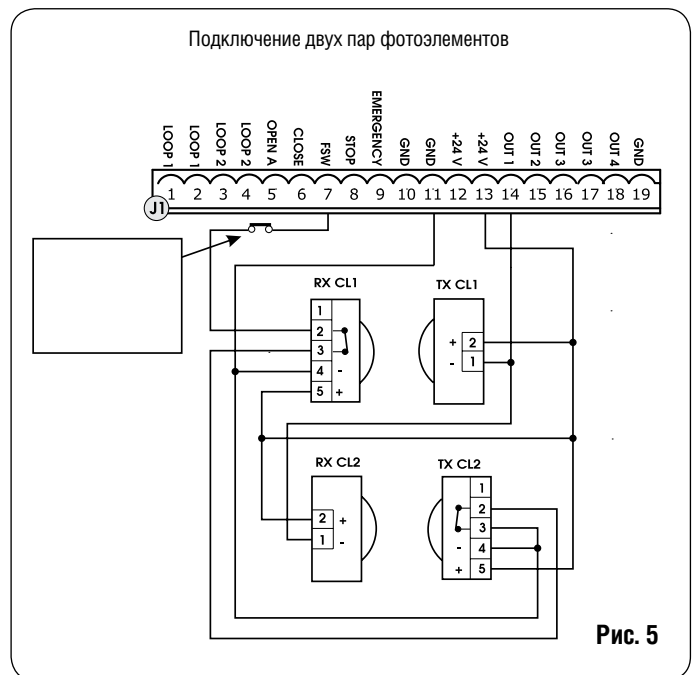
Подключение двух пар фотоэлементов

LOOP 1
LOOP 1
LOOP 2
LOOP 2
OPEN A
CLOSE
FSW
STOP
EMERGENCY
GND
GND
+24 V
+24 V
OUT 1
OUT 2
OUT 3
OUT 3
OUT 4
GND

J1
1 2 3 4 5 6 7 8 9 10 11 12 13 14 15 16 17 18 19

RX CL1
1
2
3
4 -
5 +

TX CL1
+ 2
- 1

RX CL2
2 +
1 -

TX CL2
1
2
3
- 4
+ 5

Рис. 5